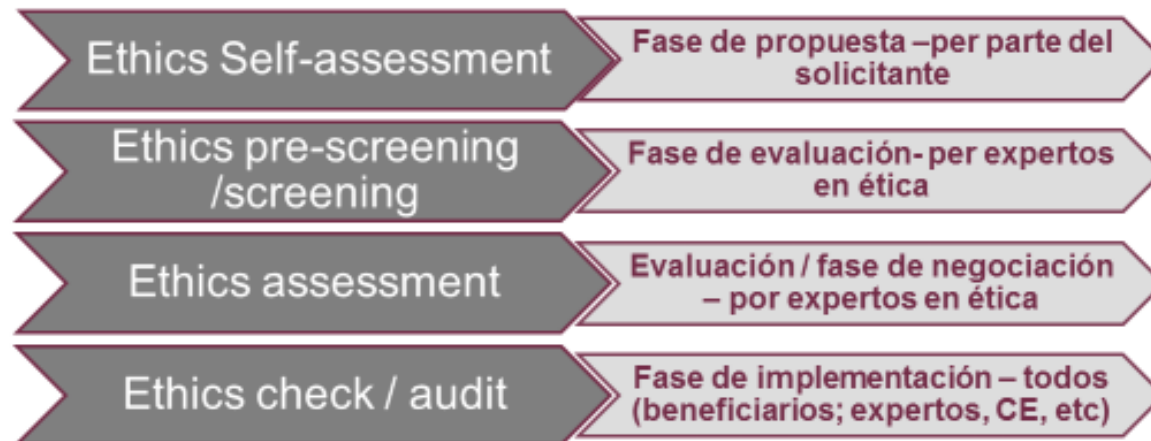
Ethics Self-assessment

Fase de propuesta –per parte del solicitante

Ethics pre-screening /screening

Fase de evaluación- per expertos en ética

Ethics assessment

Evaluación / fase de negociación – por expertos en ética

Ethics check / audit

Fase de implementación – todos (beneficiarios; expertos, CE, etc)